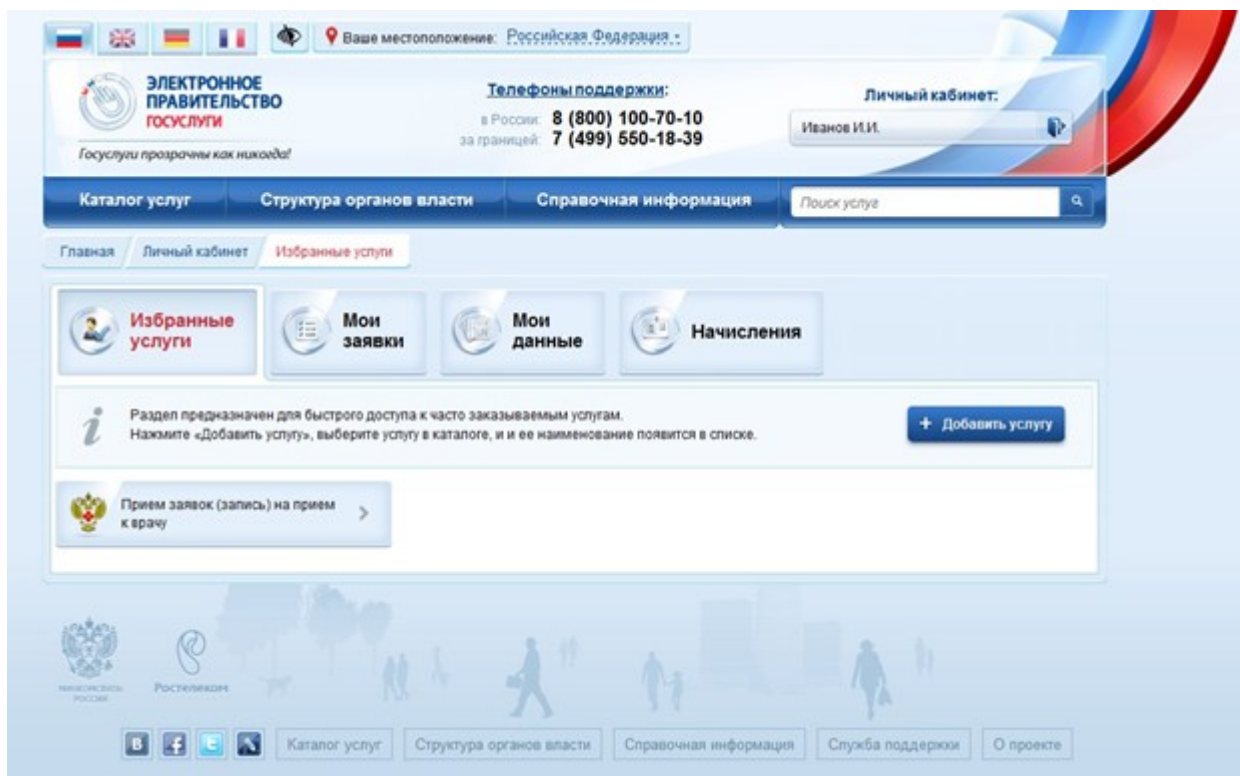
Ваше местоположение: Российская Федерация

ЭЛЕКТРОННОЕ ПРАВИТЕЛЬСТВО ГОСУСЛУГИ

Госуслуги прозрачны как никогда!

Телефоны поддержки:

в России: 8 (800) 100-70-10

за границей: 7 (499) 550-18-39

Личный кабинет:

Иванов И.И.

Каталог услуг | Структура органов власти | Справочная информация | Поиск услуг

Главная | Личный кабинет | Избранные услуги

Избранные услуги | Мои заявки | Мои данные | Начисления

Раздел предназначен для быстрого доступа к часто заказываемым услугам.
Нажмите «Добавить услугу», выберите услугу в каталоге, и и ее наименование появится в списке.

+ Добавить услугу

Прием заявок (запись) на прием к врачу

МИНКОМСВЯЗЬ РОССИИ

Ростелеком

Каталог услуг | Структура органов власти | Справочная информация | Служба поддержки | О проекте